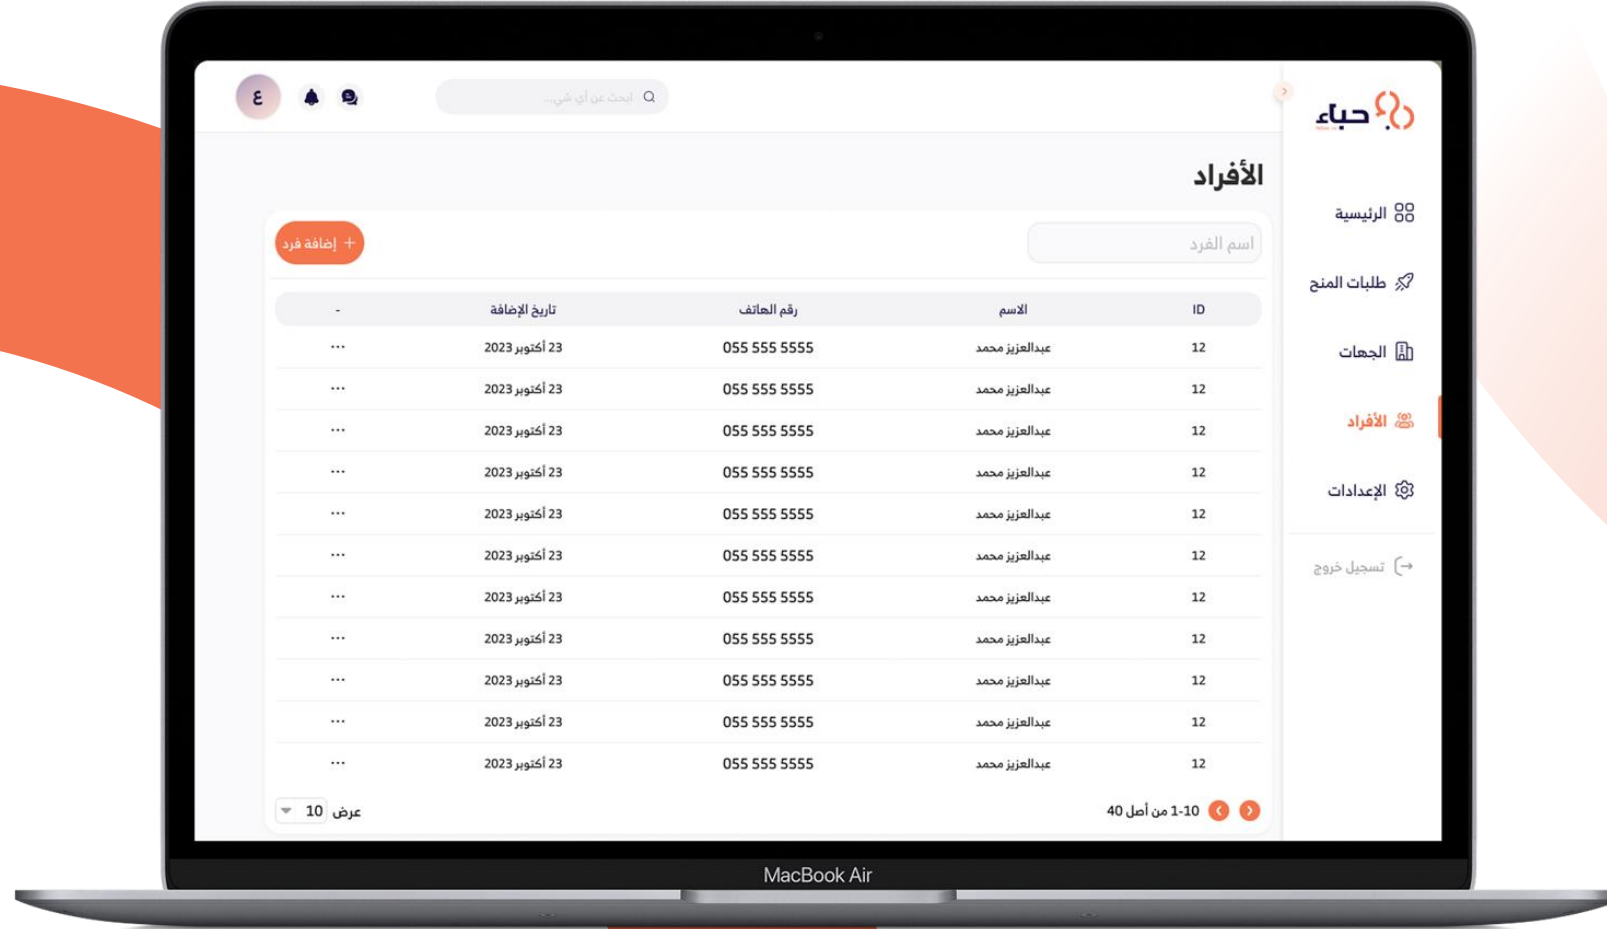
حياء

الرئيسية
طلبات المنح
الجهات
الأفراد
الإعدادات
تسجيل خروج

ابحث عن أي شيء...

ع

الأفراد

اسم الفرد

+ إضافة فرد

| ID | الاسم | رقم الهاتف | تاريخ الإضافة | - |
|---|---|---|---|---|
| 12 | عبدالعزيز محمد | 055 555 5555 | 23 أكتوبر 2023 | ... |
| 12 | عبدالعزيز محمد | 055 555 5555 | 23 أكتوبر 2023 | ... |
| 12 | عبدالعزيز محمد | 055 555 5555 | 23 أكتوبر 2023 | ... |
| 12 | عبدالعزيز محمد | 055 555 5555 | 23 أكتوبر 2023 | ... |
| 12 | عبدالعزيز محمد | 055 555 5555 | 23 أكتوبر 2023 | ... |
| 12 | عبدالعزيز محمد | 055 555 5555 | 23 أكتوبر 2023 | ... |
| 12 | عبدالعزيز محمد | 055 555 5555 | 23 أكتوبر 2023 | ... |
| 12 | عبدالعزيز محمد | 055 555 5555 | 23 أكتوبر 2023 | ... |
| 12 | عبدالعزيز محمد | 055 555 5555 | 23 أكتوبر 2023 | ... |
| 12 | عبدالعزيز محمد | 055 555 5555 | 23 أكتوبر 2023 | ... |
| 12 | عبدالعزيز محمد | 055 555 5555 | 23 أكتوبر 2023 | ... |

1-10 من أصل 40

عرض 10

MacBook Air